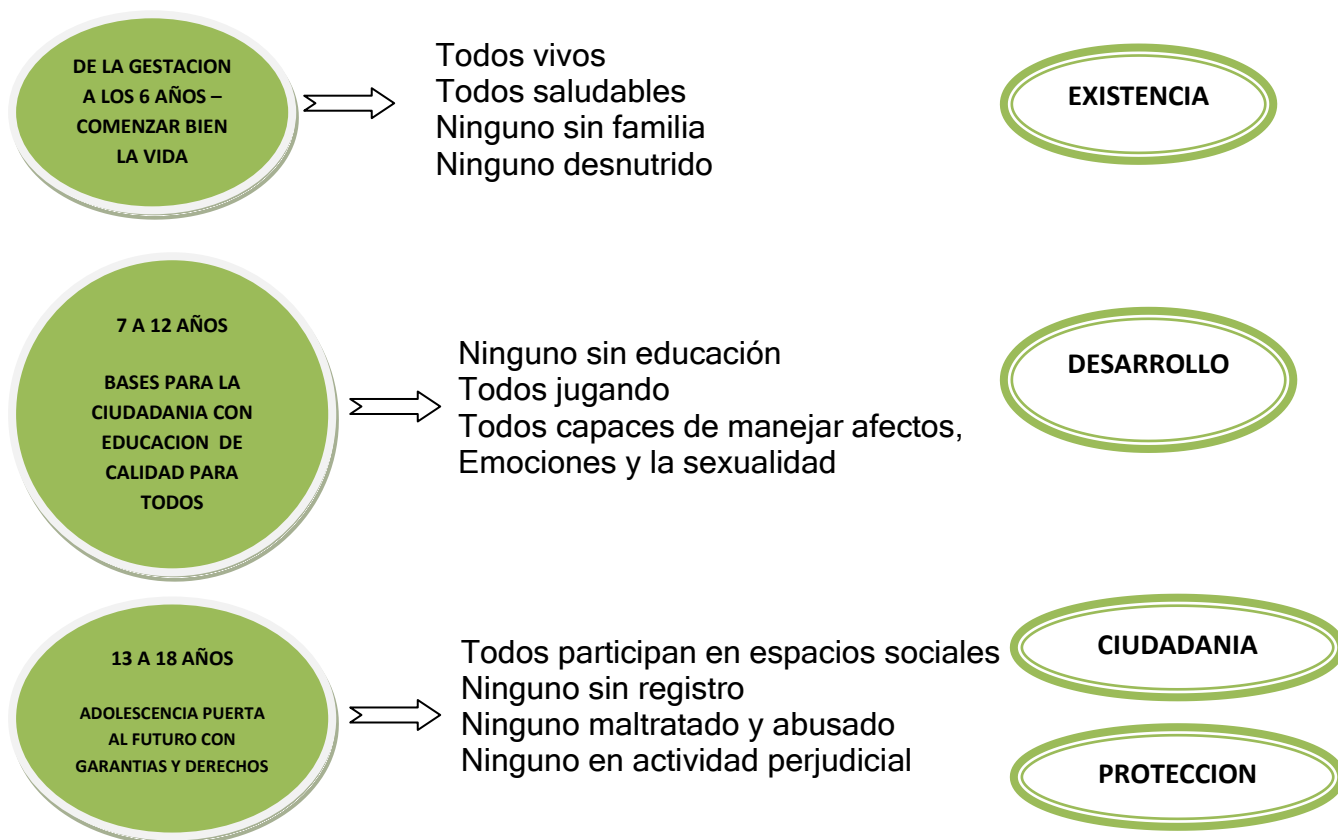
DE LA GESTACION A LOS 6 AÑOS – COMENZAR BIEN LA VIDA

Todos vivos
Todos saludables
Ninguno sin familia
Ninguno desnutrido

EXISTENCIA

7 A 12 AÑOS

BASES PARA LA CIUDADANIA CON EDUCACION DE CALIDAD PARA TODOS

Ninguno sin educación
Todos jugando
Todos capaces de manejar afectos,
Emociones y la sexualidad

DESARROLLO

13 A 18 AÑOS

ADOLESCENCIA PUERTA AL FUTURO CON GARANTIAS Y DERECHOS

Todos participan en espacios sociales
Ninguno sin registro
Ninguno maltratado y abusado
Ninguno en actividad perjudicial

CIUDADANIA

PROTECCION